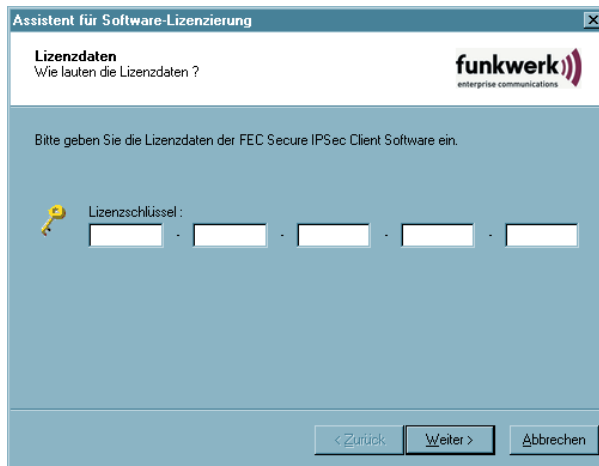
Assistent für Software-Lizenzierung

Lizenzdaten
Wie lauten die Lizenzdaten ?

funkwerk
enterprise communications

Bitte geben Sie die Lizenzdaten der FEC Secure IPSec Client Software ein.

Lizenzschlüssel :

- - - -

< Zurück Weiter > Abbrechen